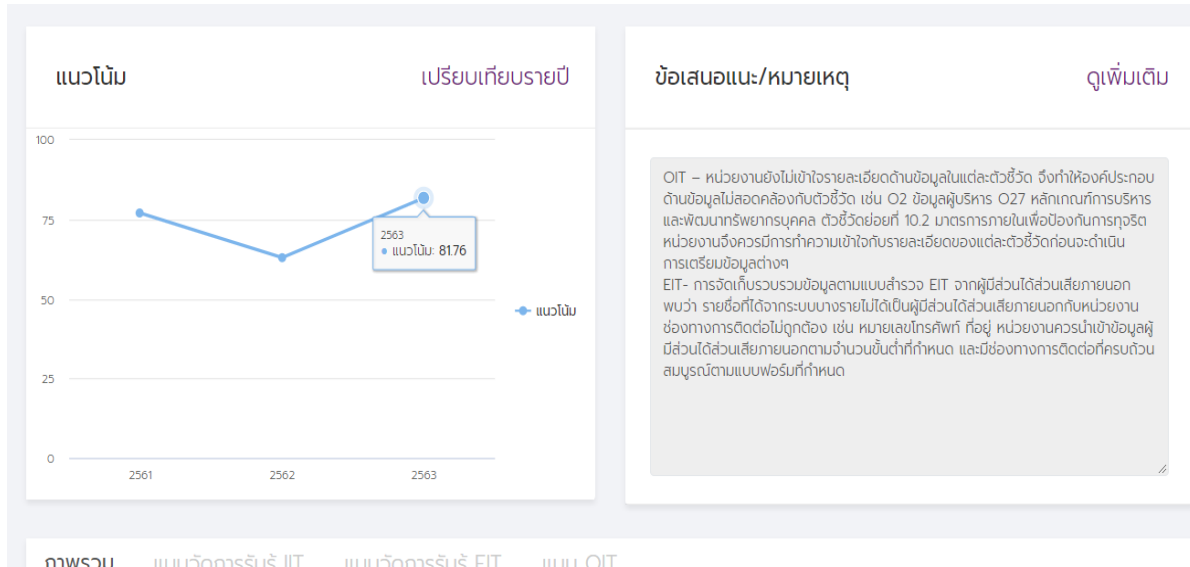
แนวโน้ม

เปรียบเทียบรายปี

100

75

50

25

0

2561

2562

2563

2563
● แนวโน้ม: 81.76

แนวโน้ม

ข้อเสนอแนะ/หมายเหตุ

ดูเพิ่มเติม

OIT – หน่วยงานยังไม่เข้าใจรายละเอียดด้านข้อมูลในแต่ละตัวชี้วัด จึงทำให้องค์ประกอบด้านข้อมูลไม่สอดคล้องกับตัวชี้วัด เช่น O2 ข้อมูลผู้บริหาร O27 หลักเกณฑ์การบริหารและพัฒนาทรัพยากรบุคคล ตัวชี้วัดย่อยที่ 10.2 มาตรการภายในเพื่อป้องกันการทุจริต หน่วยงานจึงควรมีการทำความเข้าใจกับรายละเอียดของแต่ละตัวชี้วัดก่อนจะดำเนินการเตรียมข้อมูลต่างๆ
EIT- การจัดเก็บรวบรวมข้อมูลตามแบบสำรวจ EIT จากผู้มีส่วนได้ส่วนเสียภายนอก พบว่า รายชื่อที่ได้จากระบบบางรายไม่ได้เป็นผู้มีส่วนได้ส่วนเสียภายนอกกับหน่วยงาน ช่องทางการติดต่อไม่ถูกต้อง เช่น หมายเลขโทรศัพท์ ที่อยู่ หน่วยงานควรนำเข้าข้อมูลผู้มีส่วนได้ส่วนเสียภายนอกตามจำนวนขั้นต่ำที่กำหนด และมีช่องทางการติดต่อที่ครบถ้วนสมบูรณ์ตามแบบฟอร์มที่กำหนด

ภาพรวม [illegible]